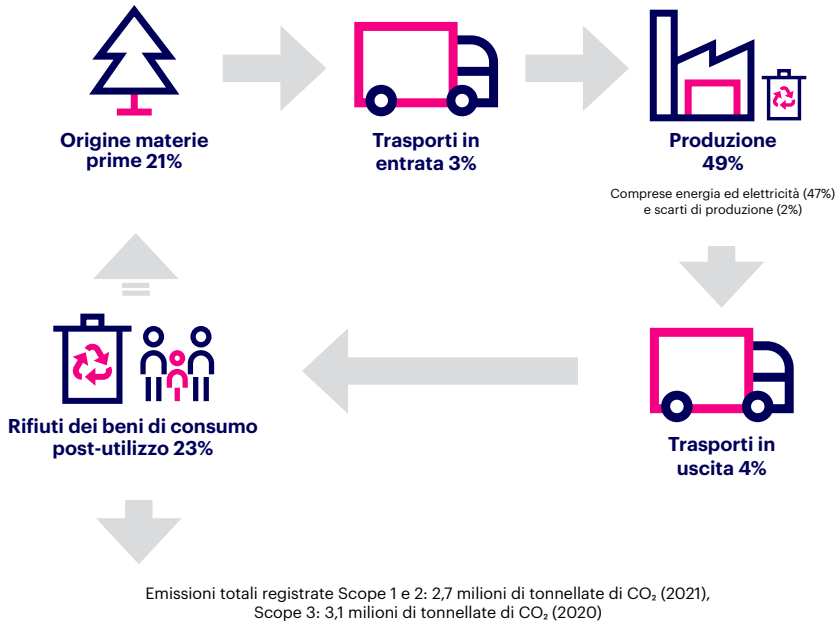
Origine materie prime 21%

Trasporti in entrata 3%

Produzione 49%

Comprese energia ed elettricità (47%) e scarti di produzione (2%)

Rifiuti dei beni di consumo post-utilizzo 23%

Trasporti in uscita 4%

Emissioni totali registrate Scope 1 e 2: 2,7 milioni di tonnellate di $CO_2$ (2021), Scope 3: 3,1 milioni di tonnellate di $CO_2$ (2020)